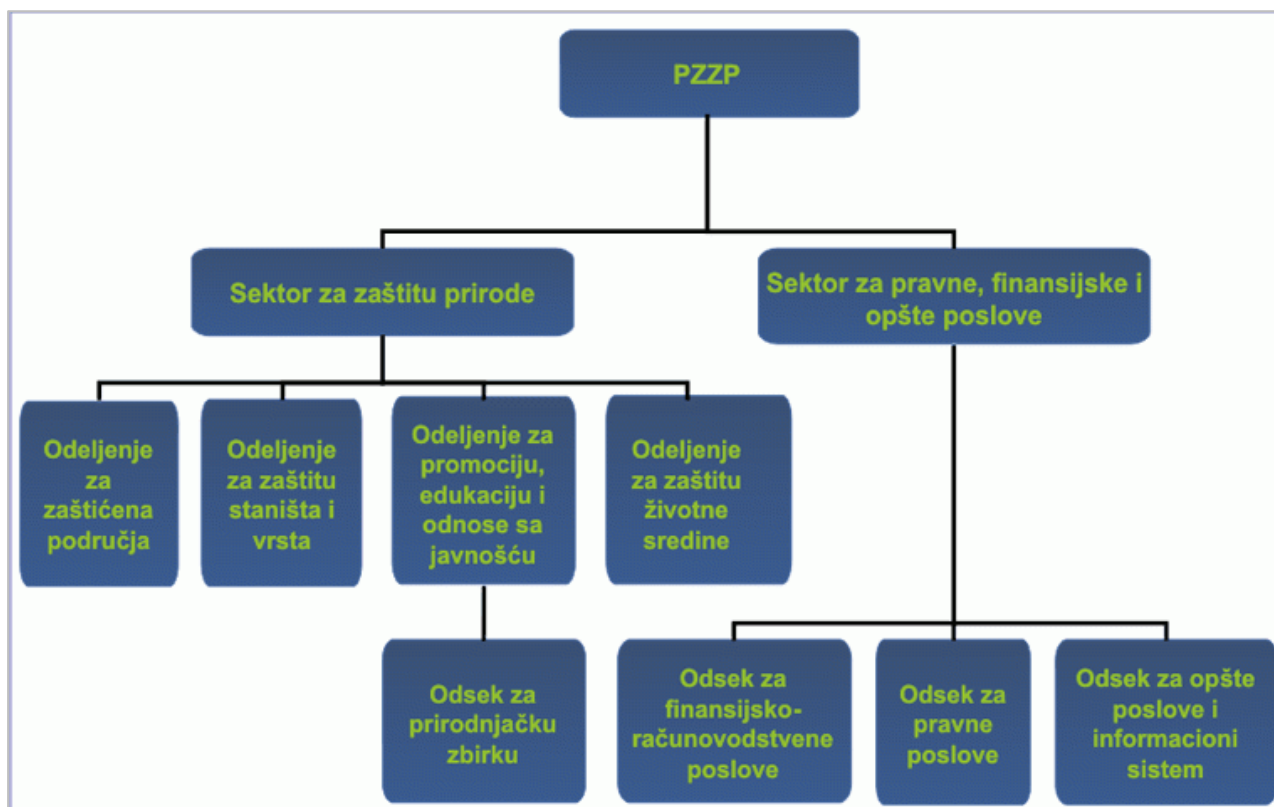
PZZP

Sektor za zaštitu prirode

Sektor za pravne, finansijske i opšte poslove

Odeljenje za zaštićena područja

Odeljenje za zaštitu staništa i vrsta

Odeljenje za promociju, edukaciju i odnose sa javnošću

Odeljenje za zaštitu životne sredine

Odsek za prirodnjačku zbirku

Odsek za finansijsko-računovodstvene poslove

Odsek za pravne poslove

Odsek za opšte poslove i informacioni sistem